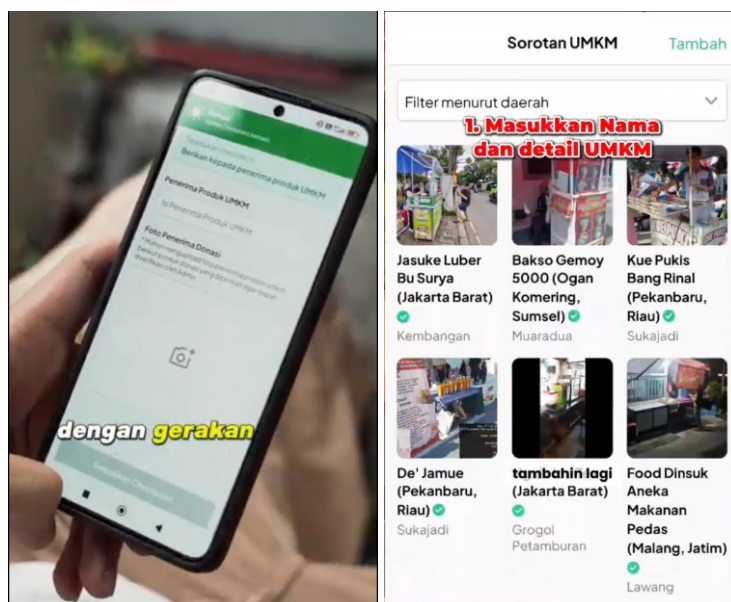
Berikan kepada penerima produk UMKM

Penerima Produk UMKM

Foto Penerima Donasi

dengan gerakan

Sorotan UMKM

Tambah

Filter menurut daerah

1. Masukkan Nama dan detail UMKM

Jasuke Luber Bu Surya (Jakarta Barat)
Kembangan

Bakso Gemoy 5000 (Ogan Komering, Sumsel)
Muaradua

Kue Pukis Bang Rinal (Pekanbaru, Riau)
Sukajadi

De' Jamue (Pekanbaru, Riau)
Sukajadi

tambahin lagi (Jakarta Barat)
Grogol Petamburan

Food Dinsuk Aneka Makanan Pedas (Malang, Jatim)
Lawang